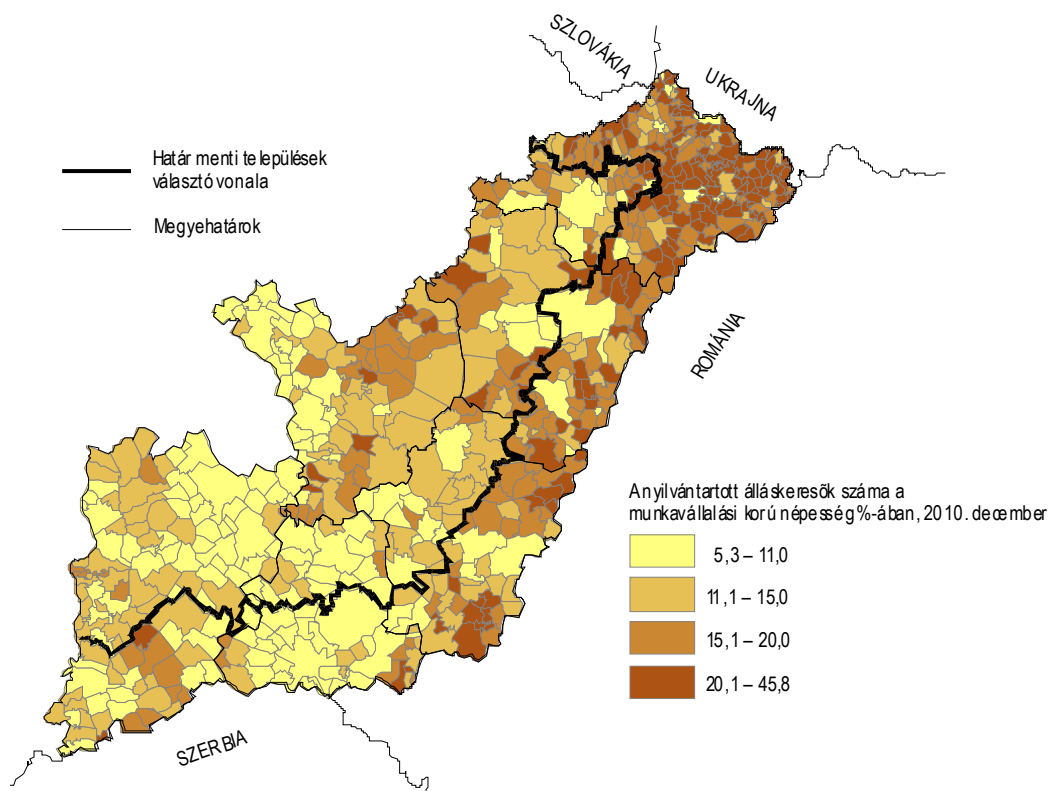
SZLOVÁKIA
UKRAJNA
Határ menti települések választóvonala
Megyehatárok
ROMÁNIA
A nyilvántartott álláskeresők száma a munkavállalási korú népesség %-ában, 2010. december
5,3 – 11,0
11,1 – 15,0
15,1 – 20,0
20,1 – 45,8
SZERBIA